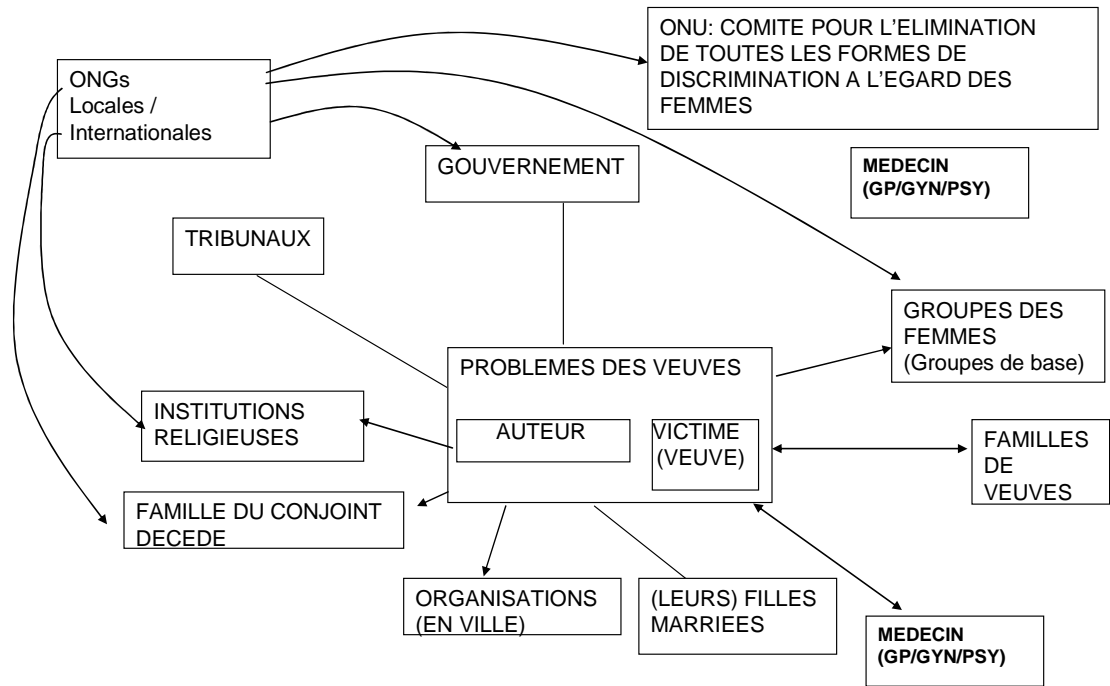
ONGs Locales / Internationales

ONU: COMITE POUR L'ELIMINATION DE TOUTES LES FORMES DE DISCRIMINATION A L'EGARD DES FEMMES

GOUVERNEMENT

MEDECIN (GP/GYN/PSY)

TRIBUNAUX

GROUPES DES FEMMES (Groupes de base)

PROBLEMES DES VEUVES

AUTEUR

VICTIME (VEUVE)

INSTITUTIONS RELIGIEUSES

FAMILLES DE VEUVES

FAMILLE DU CONJOINT DECEDE

ORGANISATIONS (EN VILLE)

(LEURS) FILLES MARRIEES

MEDECIN (GP/GYN/PSY)